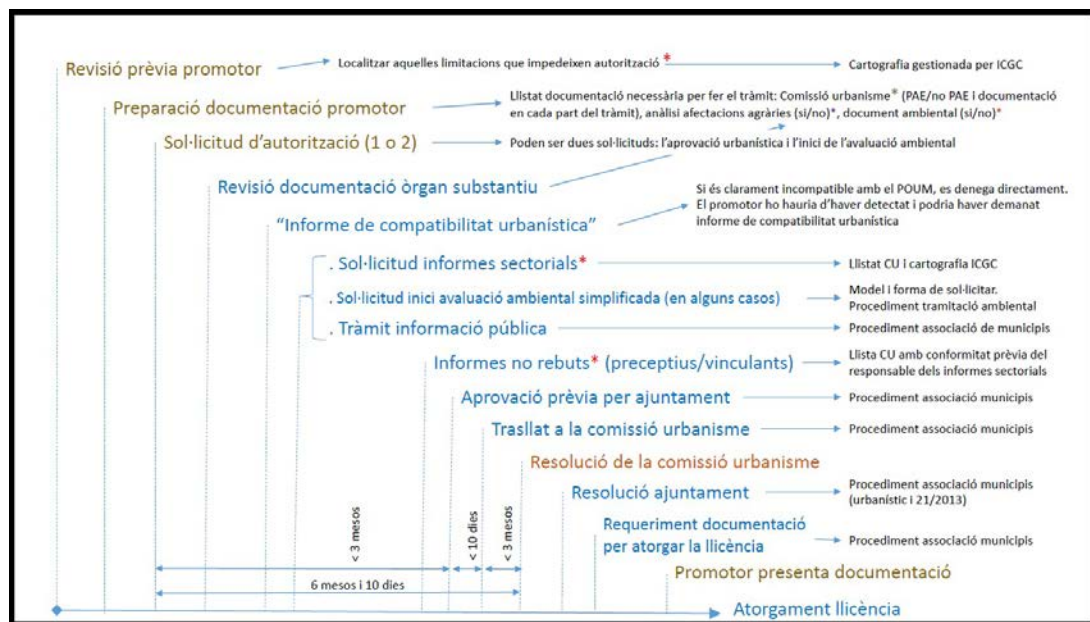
Revisió prèvia promotor → Localitzar aquelles limitacions que impedeixen autorització * → Cartografia gestionada per ICGC

Preparació documentació promotor → Llistat documentació necessària per fer el tràmit: Comissió urbanisme* (PAE/no PAE i documentació en cada part del tràmit), anàlisi afectacions agràries (si/no)*, document ambiental (si/no)*

Sol·licitud d'autorització (1 o 2) → Poden ser dues sol·licituds: l'aprovació urbanística i l'inici de l'avaluació ambiental

Revisió documentació òrgan substantiu

"Informe de compatibilitat urbanística" → Si és clarament incompatible amb el POUM, es denega directament. El promotor ho hauria d'haver detectat i podria haver demanat informe de compatibilitat urbanística

. Sol·licitud informes sectorials* → Llistat CU i cartografia ICGC

. Sol·licitud inici avaluació ambiental simplificada (en alguns casos) → Model i forma de sol·licitar. Procediment tramitació ambiental

. Tràmit informació pública → Procediment associació de municipis

Informes no rebuts* (preceptius/vinculants) → Llista CU amb conformitat prèvia del responsable dels informes sectorials

Aprovació prèvia per ajuntament → Procediment associació municipis

Trasllat a la comissió urbanisme → Procediment associació municipis

Resolució de la comissió urbanisme

Resolució ajuntament → Procediment associació municipis (urbanístic i 21/2013)

Requeriment documentació per atorgar la llicència → Procediment associació municipis

Promotor presenta documentació

Atorgament llicència

< 3 mesos
< 10 dies
< 3 mesos
6 mesos i 10 dies